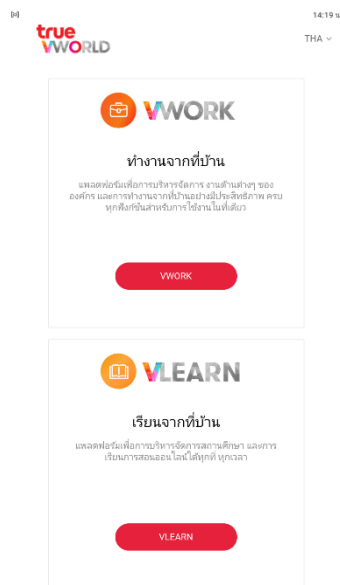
14:19 น.

true VWORLD

THA

VWORK

ทำงานจากที่บ้าน

แพลตฟอร์มเพื่อการบริหารจัดการ งานด้านต่างๆ ขององค์กร และการทำงานจากที่บ้านอย่างมีประสิทธิภาพ ครบทุกฟังก์ชันสำหรับการใช้งานในที่เดียว

VWORK

VLEARN

เรียนจากที่บ้าน

แพลตฟอร์มเพื่อการบริหารจัดการสถานศึกษา และการเรียนการสอนออนไลน์ได้ทุกที่ ทุกเวลา

VLEARN